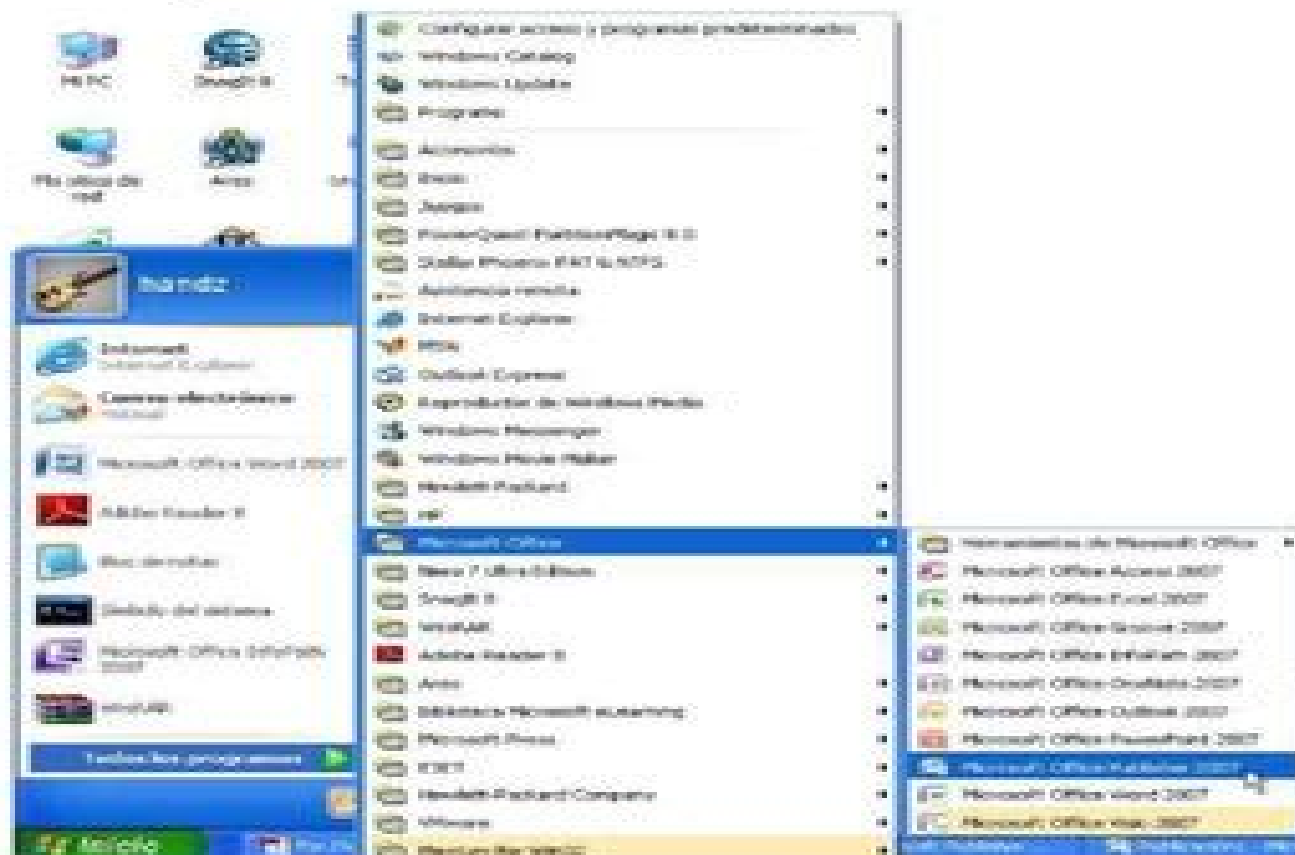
Mi PC
SnagIt 8
Mis sitios de red
Avos

Configurar acceso y programas predeterminados
Windows Catalog
Windows Update
Programs
Accesorios
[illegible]
Juegos
PowerQuest PartitionMagic 8.0
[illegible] NTFS
Asistencia remota
Internet Explorer
MSN
Outlook Express
Reproductor de Windows Media
Windows Messenger
Windows Movie Maker
Hewlett Packard
HP
Microsoft Office
Nero 7 Ultra Edition
SnagIt 8
WinRAR
Adobe Reader 9
Avos
Biblioteca Microsoft eLearning
Microsoft Press
ESET
Hewlett-Packard Company
VMware
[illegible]

Herramientas de Microsoft Office
Microsoft Office Access 2007
Microsoft Office Excel 2007
Microsoft Office Groove 2007
Microsoft Office InfoPath 2007
Microsoft Office OneNote 2007
Microsoft Office Outlook 2007
Microsoft Office PowerPoint 2007
Microsoft Office Publisher 2007
Microsoft Office Word 2007
Microsoft Office Visio 2007

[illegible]
Internet
Internet Explorer
Correo electrónico
Hotmail
Microsoft Office Word 2007
Adobe Reader 9
Bloc de notas
Símbolo del sistema
Microsoft Office InfoPath 2007
WinRAR
Todos los programas
Inicio